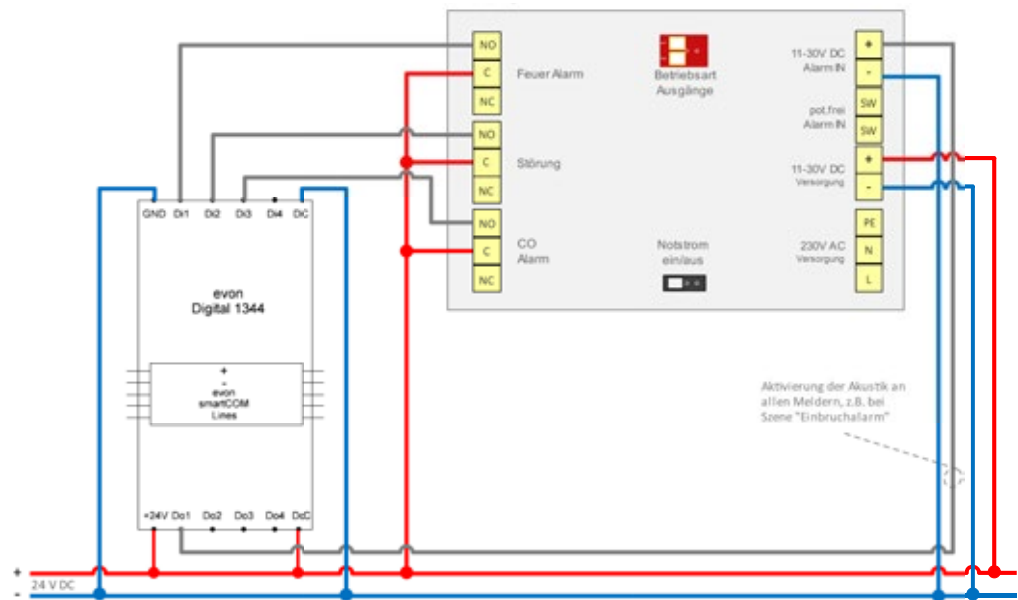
NO
C
NC
Feuer Alarm
NO
C
NC
Störung
NO
C
NC
CO
Alarm
Betriebsart
Ausgänge
Notstrom
ein/aus
11-30V DC
Alarm IN
+
-
pot.frei
Alarm IN
SW
SW
11-30V DC
Versorgung
+
-
230V AC
Versorgung
PE
N
L
GND Di1 Di2 Di3 Di4 DiC
evon
Digital 1344
+
-
evon
smartCOM
Lines
+24V Do1 Do2 Do3 Do4 DoC
Aktivierung der Akustik an allen Meldern, z.B. bei Szene "Einbruchalarm"
+
24 V DC
-